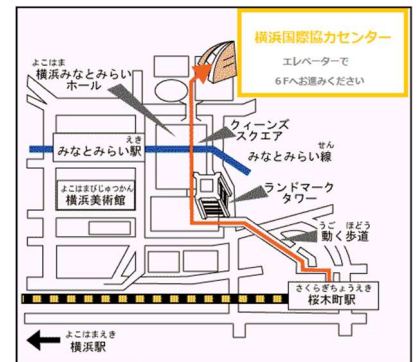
横浜国際協力センター
エレベーターで
６Ｆへお進みください

よこはま
横浜みなとみらい
ホール

クィーンズ
スクエア

えき
みなとみらい駅

せん
みなとみらい線

よこはまびじゅつかん
横浜美術館

ランドマーク
タワー

うご　ほどう
動く歩道

さくらぎちょうえき
桜木町駅

よこはまえき
横浜駅